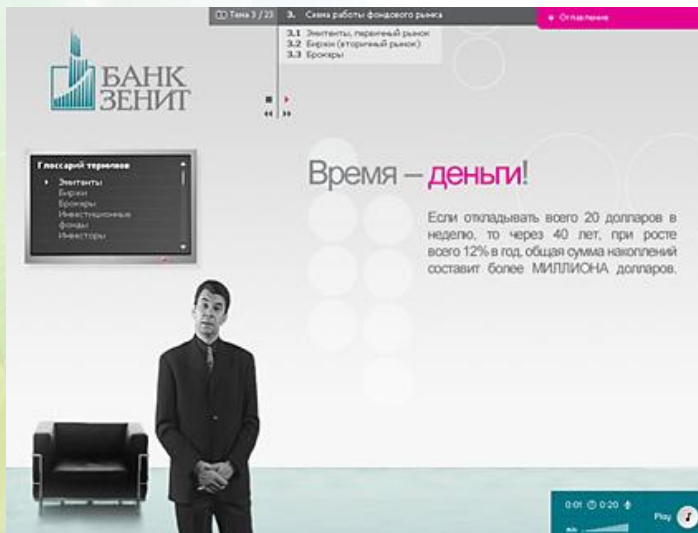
Тема 3 / 23

3. Схема работы фондового рынка

3.1 Эмитенты, первичный рынок
3.2 Биржи (вторичный рынок)
3.3 Брокеры

Оглавление

БАНК ЗЕНИТ

Глоссарий терминов

Эмитенты
Биржи
Брокеры
Инвестиционные фонды
Инвесторы

Время – деньги!

Если откладывать всего 20 долларов в неделю, то через 40 лет, при росте всего 12% в год, общая сумма накоплений составит более МИЛЛИОНА долларов.

0:01 0:20

Play